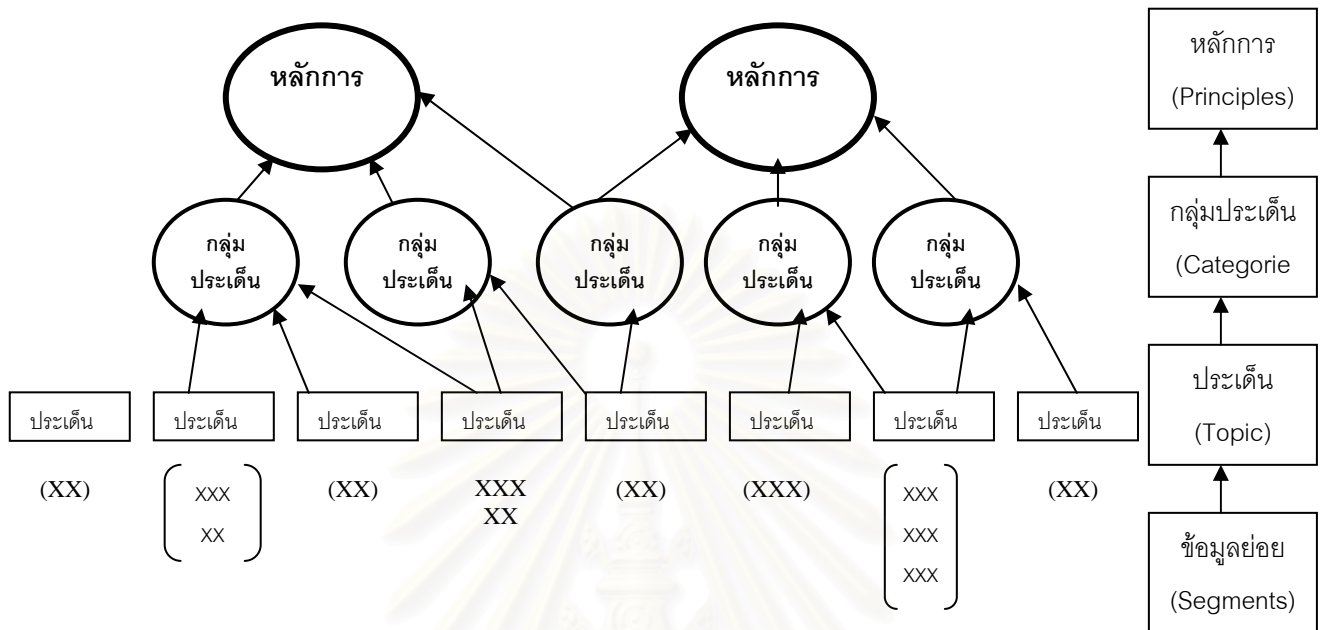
หลักการ

หลักการ

กลุ่ม ประเด็น

กลุ่ม ประเด็น

กลุ่ม ประเด็น

กลุ่ม ประเด็น

กลุ่ม ประเด็น

ประเด็น

ประเด็น

ประเด็น

ประเด็น

ประเด็น

ประเด็น

ประเด็น

ประเด็น

(XX)

XXX
XX

(XX)

XXX
XX

(XX)

(XXX)

XXX
XXX
XXX

(XX)

หลักการ (Principles)

กลุ่มประเด็น (Categorie

ประเด็น (Topic)

ข้อมูลย่อย (Segments)